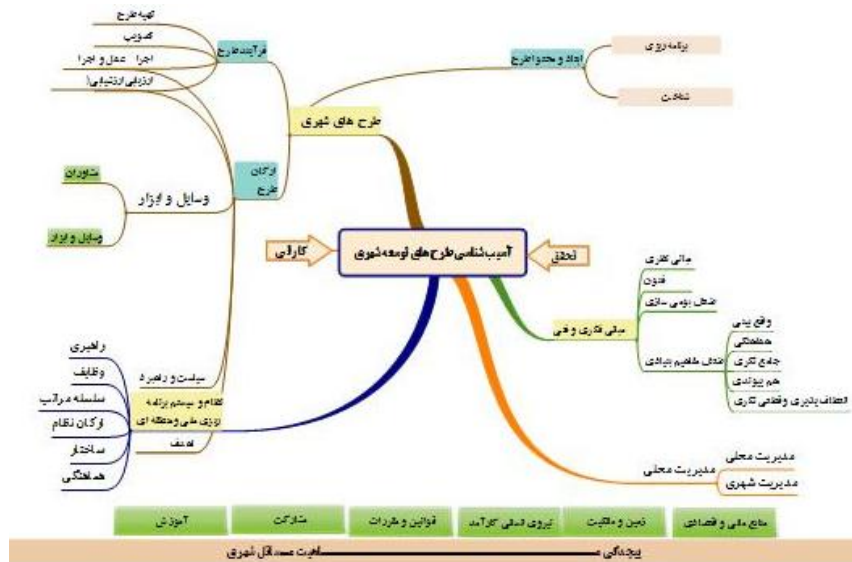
آسیب‌شناسی طرح‌های توسعه شهری

کارایی

تحقق

طرح های شهری

فرآیند طرح

تهیه طرح

تصویب

اجرا عمل و اجرا

ارزیابی (ارزشیابی)

ارکان طرح

وسایل و ابزار

مشاوران

وسایل و ابزار

اهداف و محتوا طرح

برنامه ریزی

شناخت

مبانی فکری و فنی

مبانی فکری

تدوین

انطباق بومی سازی

انطباق مفاهیم بنیادی

واقع بینی

هماهنگی

جامع نگری

هم پیوندی

انعطاف پذیری و قطعی نگاری

مدیریت محلی

مدیریت محلی

مدیریت شهری

راهبری

وظایف

سلسله مراتب

ارکان نظام

ساختار

هماهنگی

سیاست و راهبرد

نظام و سیستم برنامه ریزی ملی و منطقه ای

اهداف

آموزش

مشارکت

قوانین و مقررات

نیروی انسانی کارآمد

زمین و مالکیت

منابع مالی و اقتصادی

پیچیدگی ــــــــــــــــ ماهیت عدم الگو شهری